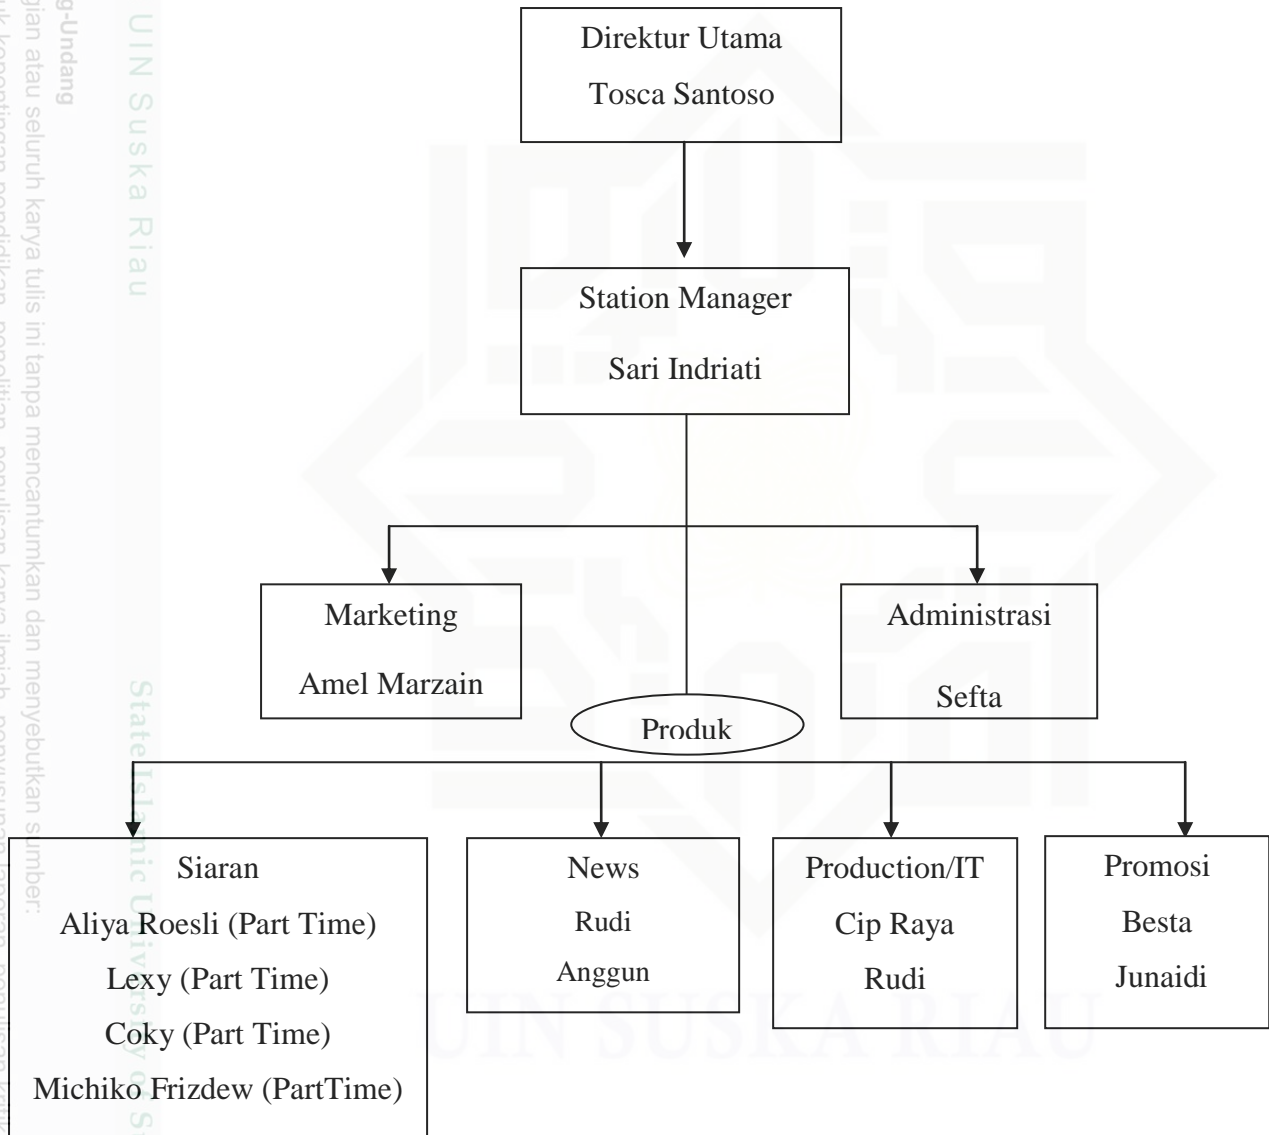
Direktur Utama
Tosca Santoso

Station Manager
Sari Indriati

Marketing
Amel Marzain

Administrasi
Sefta

Produk

Siaran
Aliya Roesli (Part Time)
Lexy (Part Time)
Coky (Part Time)
Michiko Frizdew (PartTime)

News
Rudi
Anggun

Production/IT
Cip Raya
Rudi

Promosi
Besta
Junaidi

UIN Suska Riau
State Islamic University of S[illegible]
g-Undang
gian atau seluruh karya tulis ini tanpa mencantumkan dan menyebutkan sumber:
k kepentingan pendidikan, penelitian, penulisan karya ilmiah, penyusunan laporan, penulisan kritik
UIN SUSKA RIAU